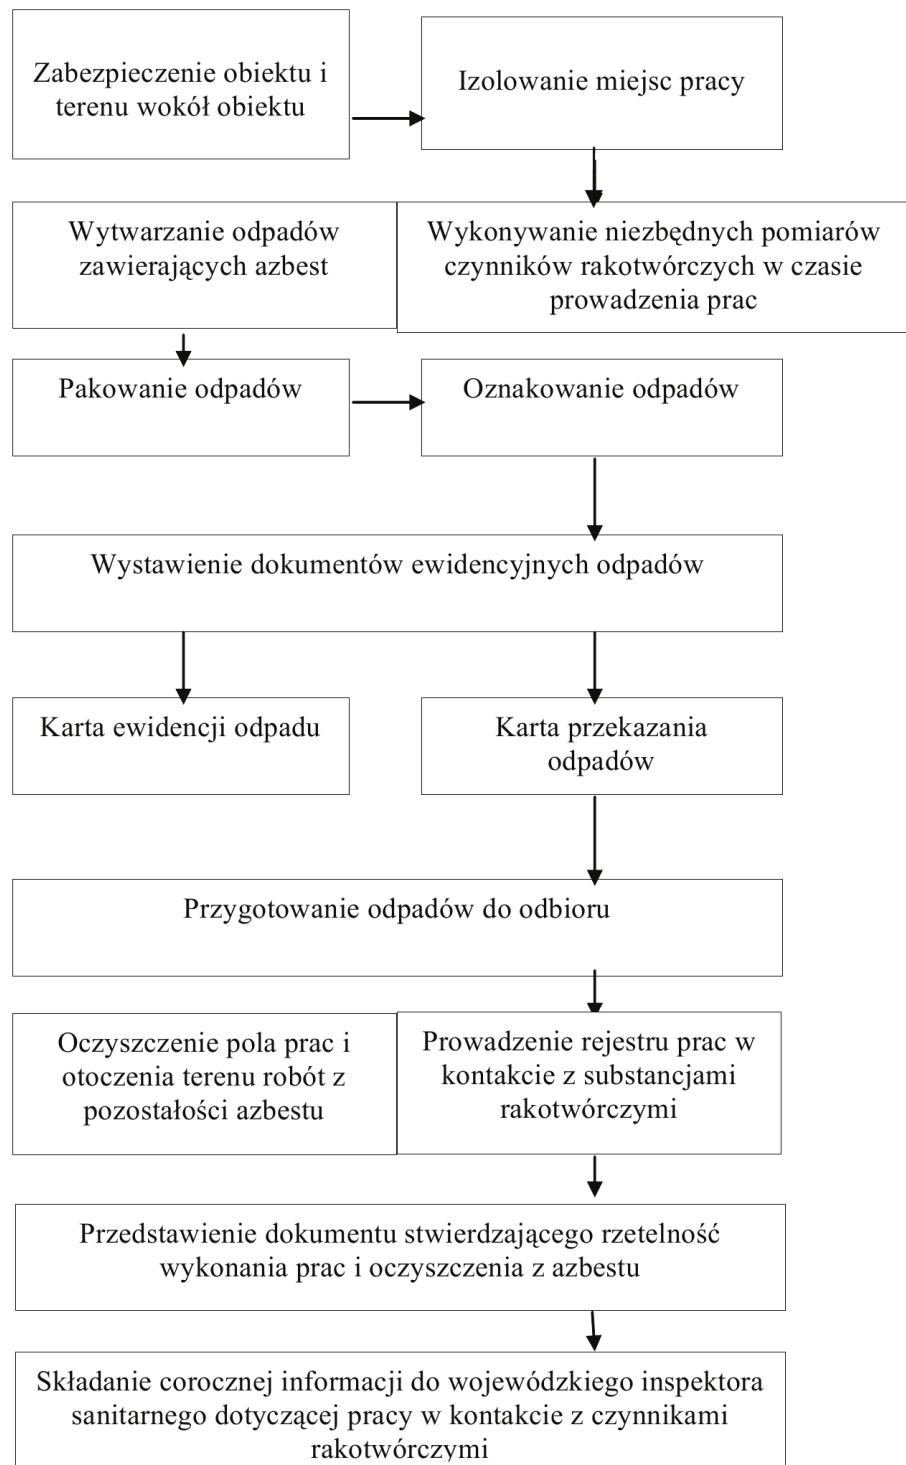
Zabezpieczenie obiektu i terenu wokół obiektu

Izolowanie miejsc pracy

Wytwarzanie odpadów zawierających azbest

Wykonywanie niezbędnych pomiarów czynników rakotwórczych w czasie prowadzenia prac

Pakowanie odpadów

Oznakowanie odpadów

Wystawienie dokumentów ewidencyjnych odpadów

Karta ewidencji odpadu

Karta przekazania odpadów

Przygotowanie odpadów do odbioru

Oczyszczenie pola prac i otoczenia terenu robót z pozostałości azbestu

Prowadzenie rejestru prac w kontakcie z substancjami rakotwórczymi

Przedstawienie dokumentu stwierdzającego rzetelność wykonania prac i oczyszczenia z azbestu

Składanie corocznej informacji do wojewódzkiego inspektora sanitarnego dotyczącej pracy w kontakcie z czynnikami rakotwórczymi